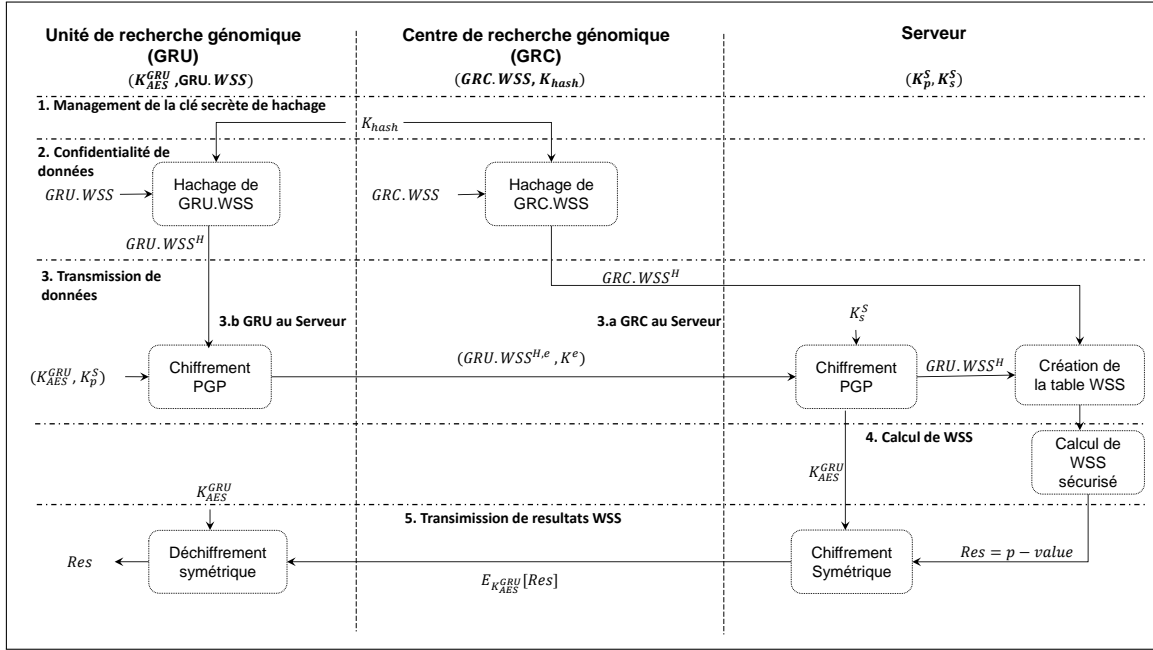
Unité de recherche génomique (GRU)
($K_{AES}^{GRU}$ ,GRU.$WSS$)

Centre de recherche génomique (GRC)
($GRC.WSS, K_{hash}$)

Serveur
($K_p^S, K_s^S$)

1. Management de la clé secrète de hachage

$K_{hash}$

2. Confidentialité de données

$GRU.WSS$

Hachage de GRU.WSS

$GRC.WSS$

Hachage de GRC.WSS

$GRU.WSS^H$

3. Transmission de données

$GRC.WSS^H$

3.b GRU au Serveur

3.a GRC au Serveur

$K_s^S$

$(K_{AES}^{GRU}, K_p^S)$

Chiffrement PGP

$(GRU.WSS^{H,e}, K^e)$

Chiffrement PGP

$GRU.WSS^H$

Création de la table WSS

4. Calcul de WSS

$K_{AES}^{GRU}$

Calcul de WSS sécurisé

$K_{AES}^{GRU}$

5. Transimission de resultats WSS

$Res$

Déchiffrement symétrique

$E_{K_{AES}^{GRU}}[Res]$

Chiffrement Symétrique

$Res = p - value$